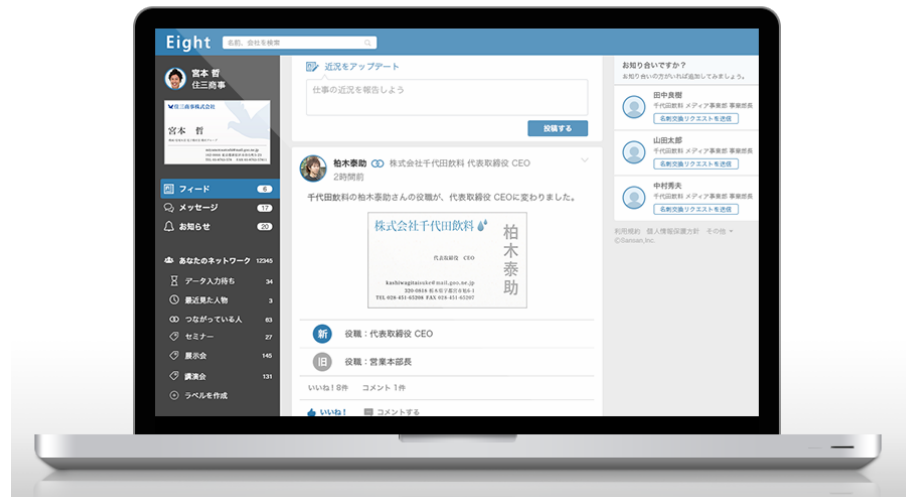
Eight
名前、会社名を検索

宮本 哲
住三商事

住三商事株式会社
宮本 哲

フィード 6
メッセージ 17
お知らせ 20

あなたのネットワーク 12345
データ入力待ち 34
最近見た人物 3
つながっている人 63
セミナー 27
展示会 145
講演会 131
ラベルを作成

近況をアップデート
仕事の近況を報告しよう
投稿する

柏木泰助 株式会社千代田飲料 代表取締役 CEO
2時間前

千代田飲料の柏木泰助さんの役職が、代表取締役 CEOに変わりました。

株式会社千代田飲料
柏木泰助
代表取締役 CEO
kashiwagitaisuke@mail.goo.ne.jp

新 役職：代表取締役 CEO
旧 役職：営業本部長

いいね！8件 コメント 1件
いいね！ コメントする

お知り合いですか？
お知り合いの方がいれば追加してみましょう。

田中良樹
千代田飲料 メディア事業部 事業部長
名刺交換リクエストを送信

山田太郎
千代田飲料 メディア事業部 事業部長
名刺交換リクエストを送信

中村秀夫
千代田飲料 メディア事業部 事業部長
名刺交換リクエストを送信

利用規約 個人情報保護方針 その他
©Sansan,Inc.